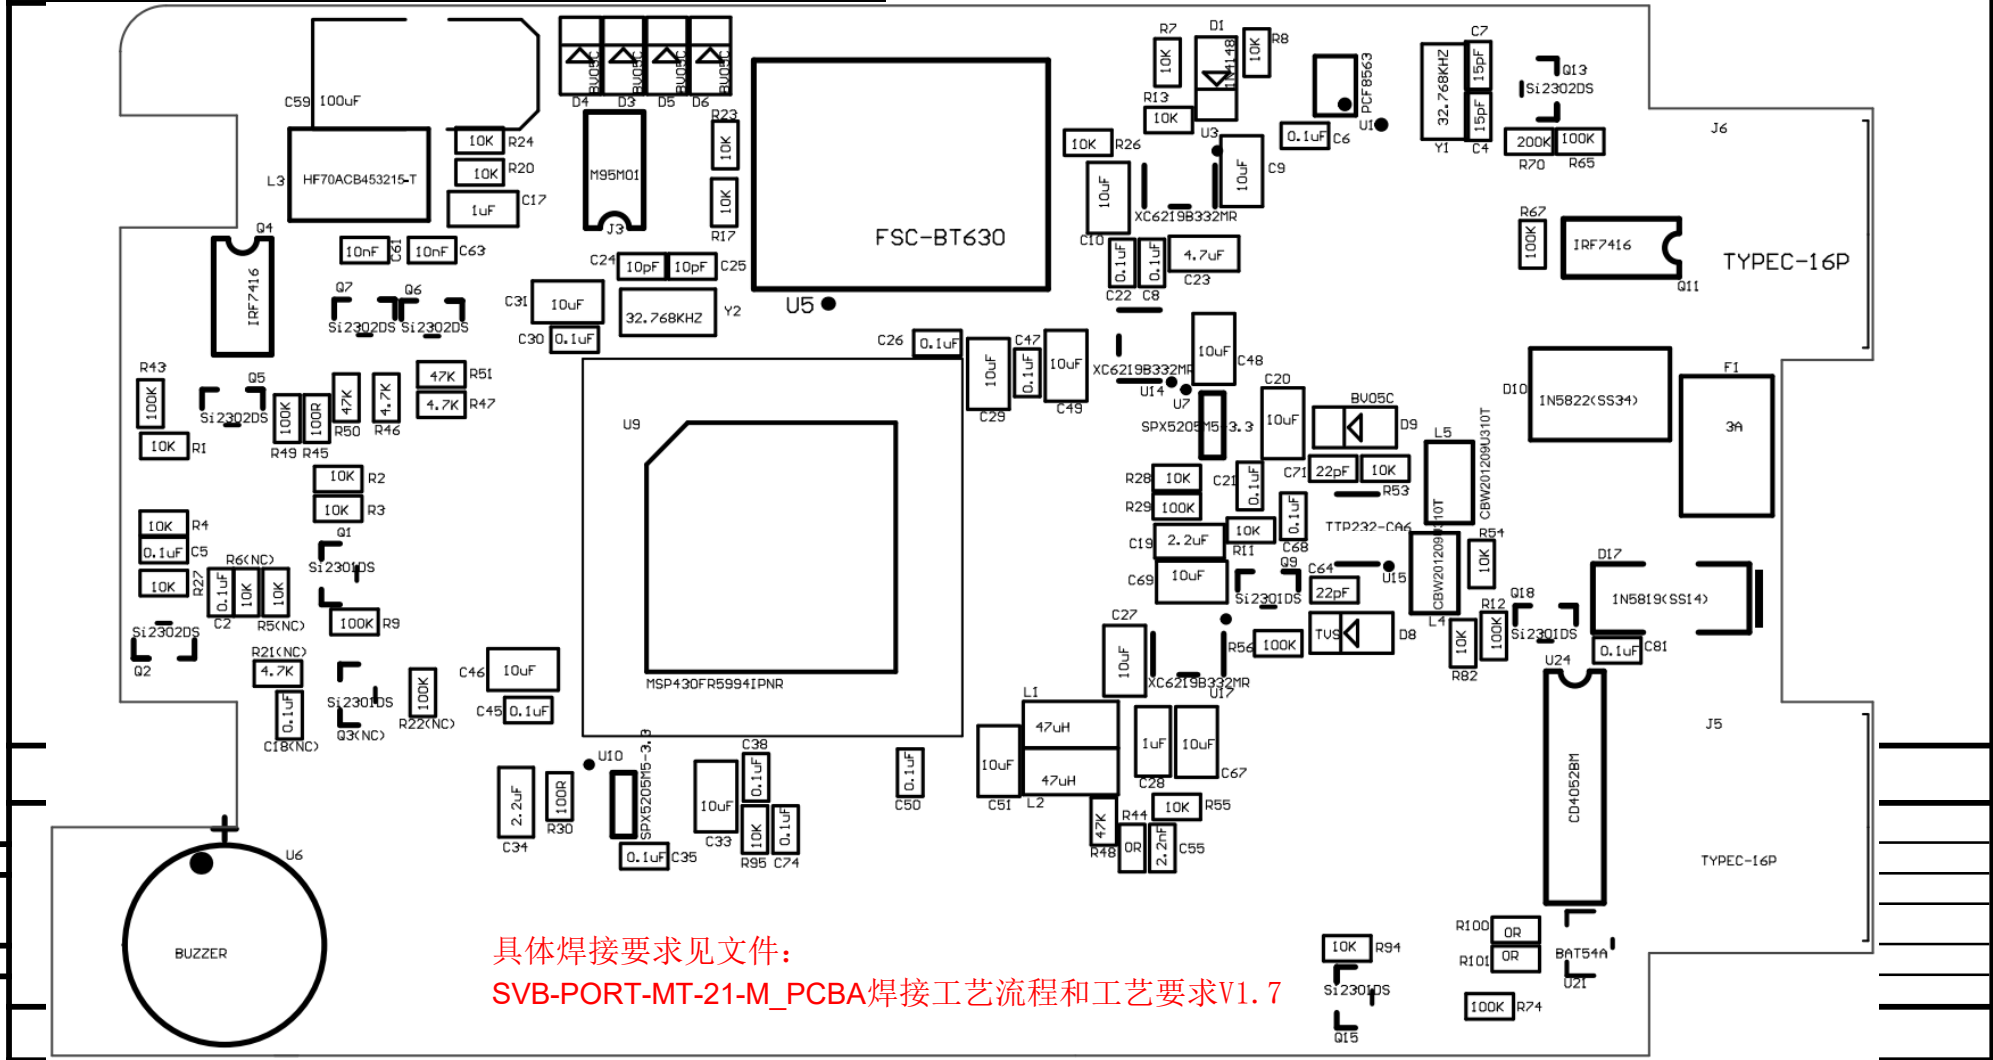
C59 100uF
L3 HF70ACB453215-T
10K R24
10K R20
1uF C17
Q4
IRF7416
10nF C61 10nF C63
Q7 Q6
Si2302DS Si2302DS
BU05C BU05C BU05C BU05C
D4 D3 D5 D6
R23 10K
M95M01
J3
10K
R17
C24 10pF 10pF C25
C31 10uF
C30 0.1uF
32.768KHZ Y2
FSC-BT630
U5
R7 D1 R8
10K 1N4148 10K
R13 10K
U3
10K R26
10uF
C10
XC6219B332MR
10uF C9
PCF8563
0.1uF C6
U1
32.768KHZ
Y1
C7 15pF 15pF C4
Q13
Si2302DS
200K 100K
R70 R65
J6
R67 100K
IRF7416
Q11
TYPEC-16P
0.1uF 0.1uF 4.7uF
C22 C8 C23
R43
100K
10K R1
Q5
Si2302DS
100K 100R 47K 4.7K
R49 R45 R50 R46
47K R51
4.7K R47
C26 0.1uF
10uF 0.1uF 10uF
C29 C47 C49
U9
MSP430FR5994IPNR
XC6219B332MR
U14 U7
10uF C48
SPX5205M5-3.3
C20 10uF
BV05C D9
10K R2
10K R3
Q1
Si2301DS
10K R4
0.1uF C5
10K
R27
R6(NC)
0.1uF 10K 10K
C2 R5(NC)
100K R9
Si2302DS
Q2
R21(NC)
4.7K
0.1uF
C18(NC)
Si2301DS
Q3(NC)
100K
R22(NC)
C46 10uF
C45 0.1uF
R28 10K
R29 100K
C21 0.1uF
C71 22pF 10K R53
TTP232-CA6
C19 2.2uF
10K
R11
0.1uF
C68
C69 10uF
Q9
Si2301DS
C64 22pF
U15
CBW201209U310T
L4
L5
CBW201209U310T
R54 10K
D10
1N5822(SS34)
F1
3A
D17
1N5819(SS14)
C27
10uF
XC6219B332MR
U17
R56 100K
TVS D8
R12 10K
100K
R82
Q18 Si2301DS
0.1uF C81
U24
CD4052BM
J5
TYPEC-16P
U10
SPX5205M5-3.3
2.2uF
C34
100R
R30
0.1uF C35
10uF C33
C38 0.1uF
10K 0.1uF
R95 C74
0.1uF
C50
L1
47uH
47uH
10uF
C51 L2
1uF 10uF
C28 C67
47K
R48
R44 0R
2.2nF C55
10K R55
U6
BUZZER
具体焊接要求见文件：
SVB-PORT-MT-21-M_PCBA焊接工艺流程和工艺要求V1.7
10K R94
Si2301DS
Q15
R100 0R
R101 0R
BAT54A
U21
100K R74